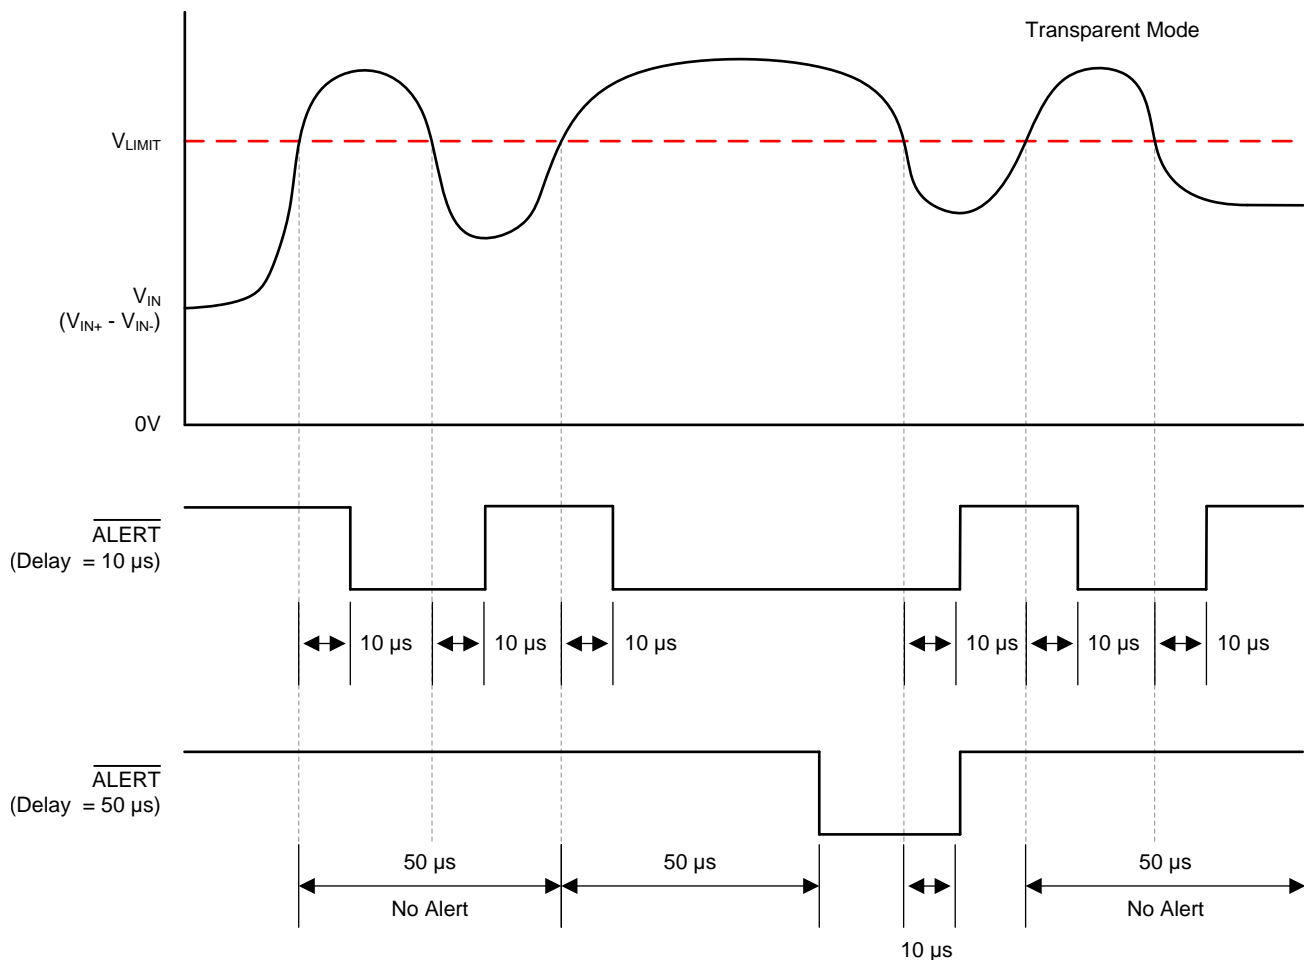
Transparent Mode

$V_{LIMIT}$

$V_{IN}$
($V_{IN+}$ - $V_{IN-}$)

0V

$\overline{ALERT}$
(Delay = 10 µs)

10 µs
10 µs
10 µs
10 µs
10 µs
10 µs

$\overline{ALERT}$
(Delay = 50 µs)

50 µs
No Alert
50 µs
10 µs
50 µs
No Alert